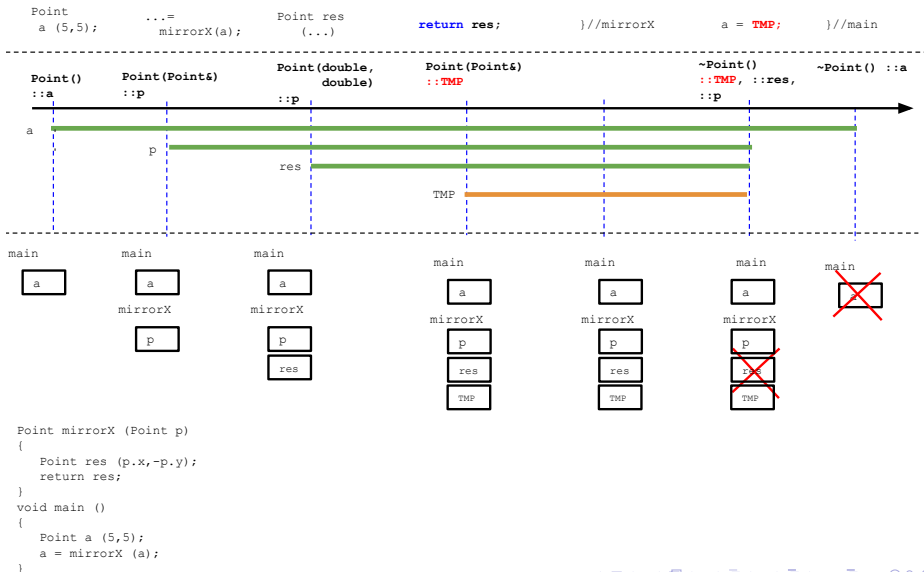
Point a (5,5);

...= mirrorX(a);

Point res (...)

return res;

}//mirrorX

a = TMP;

}//main

Point() ::a

Point(Point&) ::p

Point(double, double) ::p

Point(Point&) ::TMP

~Point() ::TMP, ::res, ::p

~Point() ::a

a

p

res

TMP

main
a

main
a
mirrorX
p

main
a
mirrorX
p
res

main
a
mirrorX
p
res
TMP

main
a
mirrorX
p
res
TMP

main
a
mirrorX
p
res
TMP

main
a

```
Point mirrorX (Point p)
{
   Point res (p.x,-p.y);
   return res;
}
void main ()
{
   Point a (5,5);
   a = mirrorX (a);
}
```